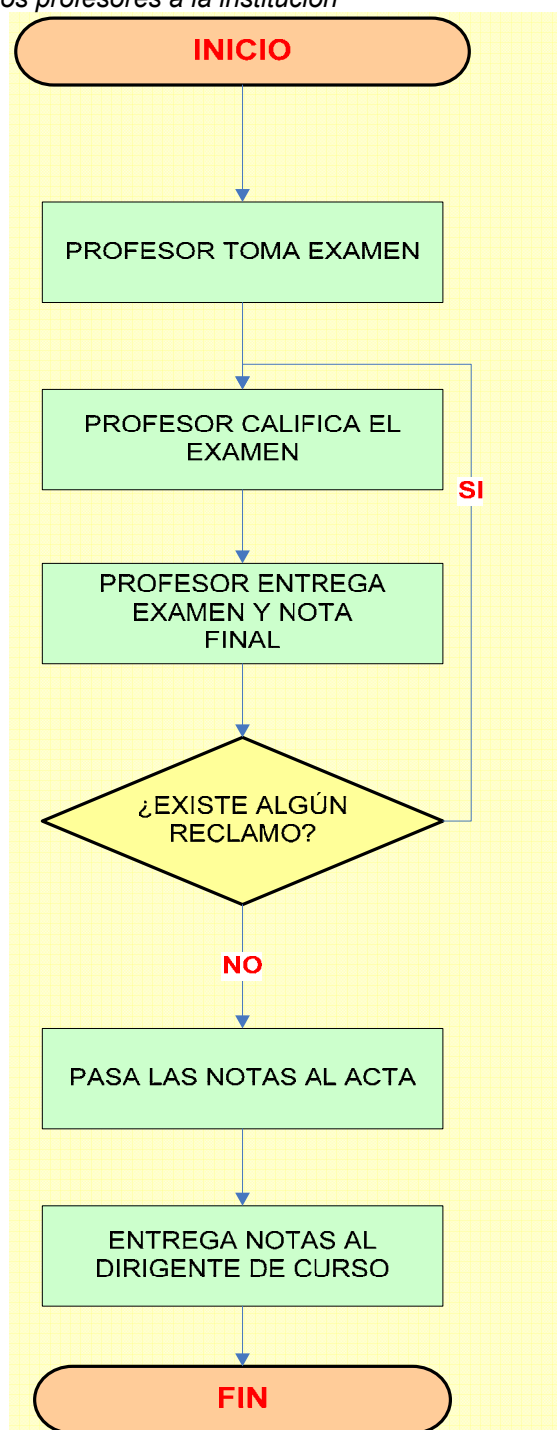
os profesores a la institución

INICIO

PROFESOR TOMA EXAMEN

PROFESOR CALIFICA EL EXAMEN

SI

PROFESOR ENTREGA EXAMEN Y NOTA FINAL

¿EXISTE ALGÚN RECLAMO?

NO

PASA LAS NOTAS AL ACTA

ENTREGA NOTAS AL DIRIGENTE DE CURSO

FIN